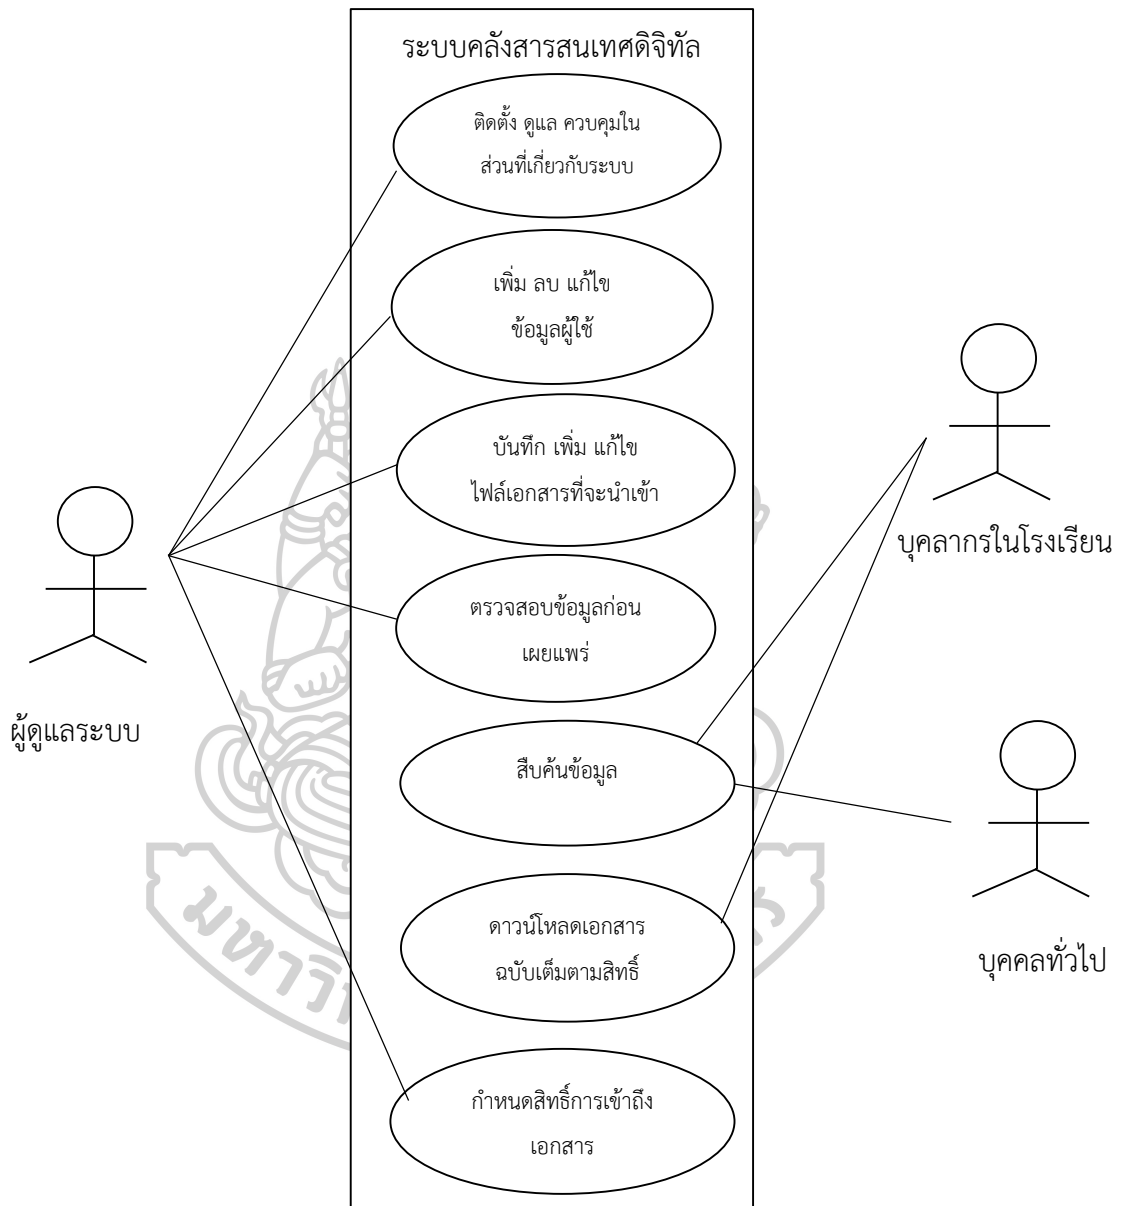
ระบบคลังสารสนเทศดิจิทัล

ติดตั้ง ดูแล ควบคุมในส่วนที่เกี่ยวกับระบบ

เพิ่ม ลบ แก้ไข ข้อมูลผู้ใช้

บันทึก เพิ่ม แก้ไข ไฟล์เอกสารที่จะนำเข้า

ตรวจสอบข้อมูลก่อนเผยแพร่

สืบค้นข้อมูล

ดาวน์โหลดเอกสารฉบับเต็มตามสิทธิ์

กำหนดสิทธิ์การเข้าถึงเอกสาร

ผู้ดูแลระบบ

บุคลากรในโรงเรียน

บุคคลทั่วไป